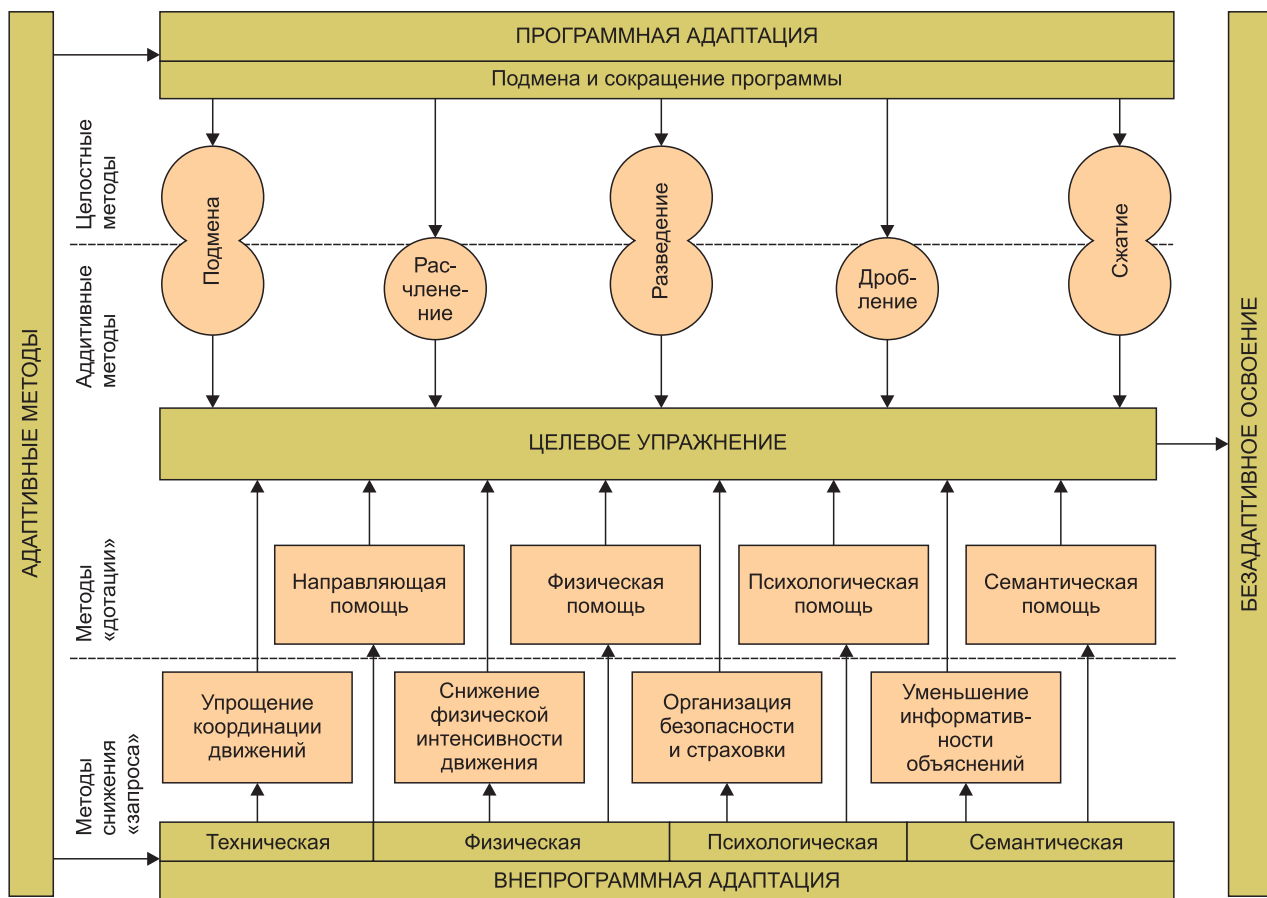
АДАПТИВНЫЕ МЕТОДЫ

ПРОГРАММНАЯ АДАПТАЦИЯ

Подмена и сокращение программы

Целостные методы

Аддитивные методы

Подмена

Расчленение

Разведение

Дробление

Сжатие

ЦЕЛЕВОЕ УПРАЖНЕНИЕ

Методы «дотации»

Направляющая помощь

Физическая помощь

Психологическая помощь

Семантическая помощь

Методы снижения «запроса»

Упрощение координации движений

Снижение физической интенсивности движения

Организация безопасности и страховки

Уменьшение информативности объяснений

| Техническая | Физическая | Психологическая | Семантическая |
|---|---|---|---|

ВНЕПРОГРАММНАЯ АДАПТАЦИЯ

БЕЗАДАПТИВНОЕ ОСВОЕНИЕ